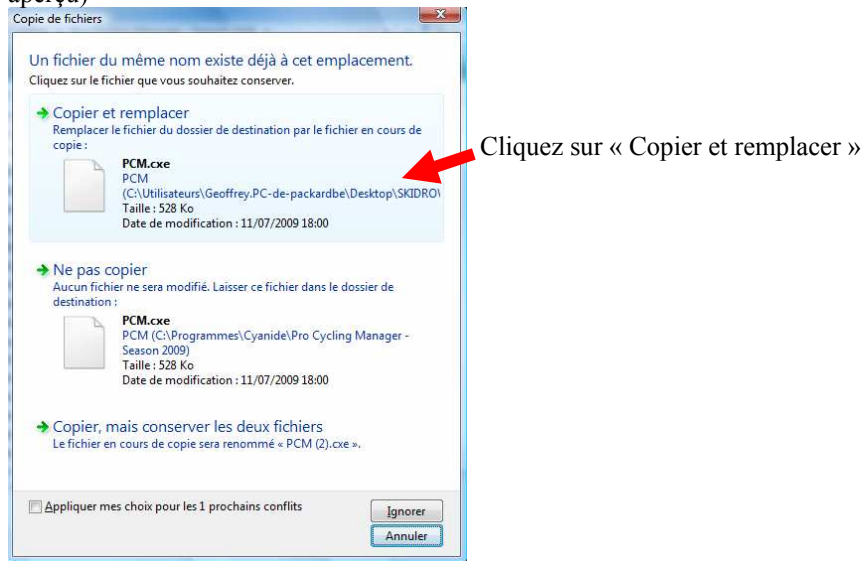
aperçu)

Copie de fichiers

Un fichier du même nom existe déjà à cet emplacement.
Cliquez sur le fichier que vous souhaitez conserver.

Copier et remplacer
Remplacer le fichier du dossier de destination par le fichier en cours de copie :
PCM.cxe
PCM
(C:\Utilisateurs\Geoffrey.PC-de-packardbe\Desktop\SKIDRO\
Taille : 528 Ko
Date de modification : 11/07/2009 18:00

Ne pas copier
Aucun fichier ne sera modifié. Laisser ce fichier dans le dossier de destination :
PCM.cxe
PCM (C:\Programmes\Cyanide\Pro Cycling Manager - Season 2009)
Taille : 528 Ko
Date de modification : 11/07/2009 18:00

Copier, mais conserver les deux fichiers
Le fichier en cours de copie sera renommé « PCM (2).cxe ».

Appliquer mes choix pour les 1 prochains conflits

Ignorer
Annuler

Cliquez sur « Copier et remplacer »